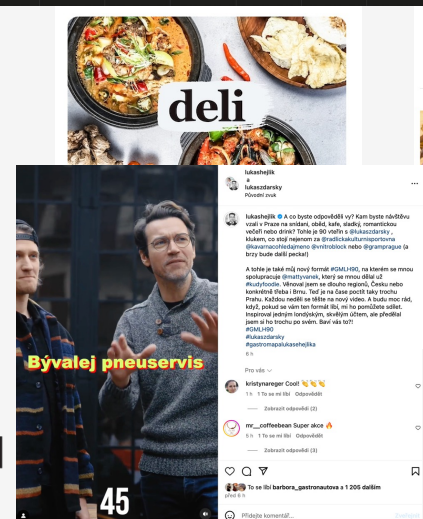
deli

Bývalej pneuservis

45

lukashejlik
•
lukaszdarsky
Původní zvuk

lukashejlik 🔵 A co byste odpověděli vy? Kam byste návštěvu vzali v Praze na snídani, oběd, kafe, sladký, romantickou večeři nebo drink? Tohle je 90 vteřin s @lukaszdarsky , klukem, co stojí nejenom za @radlickakulturnisportovna @kavarnacohledamenc @vnitroblock nebo @gramprague (a brzy bude další pecka!)

A tohle je také můj nový formát #GMLH90, na kterém se mnou spolupracuje @mattyvanek, který se mnou dělal už #kudyfoodie. Věnoval jsem se dlouho regionů, Česku nebo konkrétně Plzni a Brnu. Teď je na čase pocítit taky trochu Prahu. Každou neděli se těšte na nový videó. A budu moc rád, když, pokud se vám ten formát líbí, mi ho pomůžete sdílet. Inspiroval jedním londýnským, skvělým účtem, ale předělal jsem si ho trochu po svém. Baví vás to?!
#GMLH90
#lukaszdarsky
#gastromapalukasehejlika
6 h

Pro vás

kristynareger Cool! 👏👏👏
1 h 1 To se mi líbí Odpovědět
Zobrazit odpovědi (2)

mr___coffeebean Super akce 🔥
5 h 1 To se mi líbí Odpovědět
Zobrazit odpovědi (2)

To se líbí barbora_gastronautova a 1 205 dalším
před 6 h

Přidejte komentář...